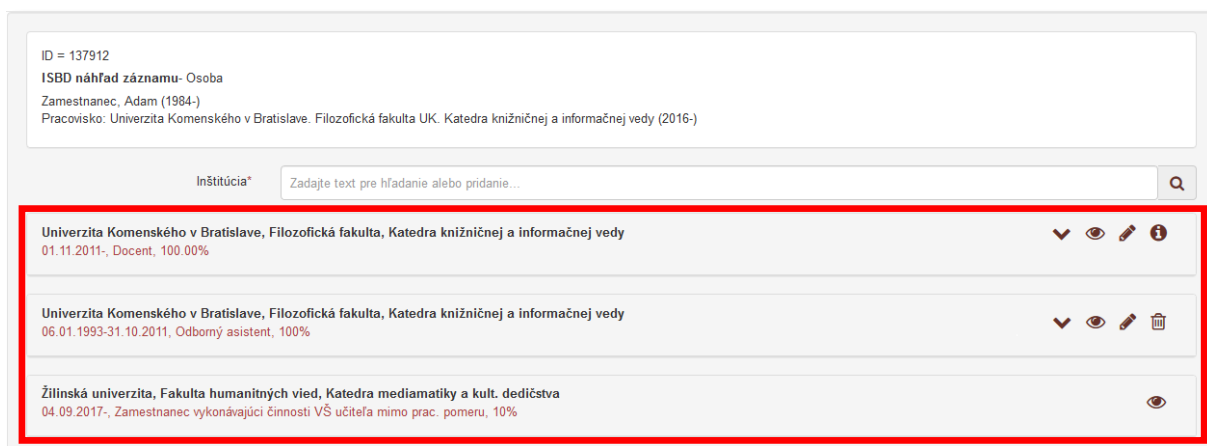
ID = 137912
**ISBD náhľad záznamu**- Osoba

Zamestnanec, Adam (1984-)
Pracovisko: Univerzita Komenského v Bratislave. Filozofická fakulta UK. Katedra knižničnej a informačnej vedy (2016-)

Inštitúcia*

Zadajte text pre hľadanie alebo pridanie...

**Univerzita Komenského v Bratislave, Filozofická fakulta, Katedra knižničnej a informačnej vedy**
01.11.2011-, Docent, 100.00%

**Univerzita Komenského v Bratislave, Filozofická fakulta, Katedra knižničnej a informačnej vedy**
06.01.1993-31.10.2011, Odborný asistent, 100%

**Žilinská univerzita, Fakulta humanitných vied, Katedra mediamatiky a kult. dedičstva**
04.09.2017-, Zamestnanec vykonávajúci činnosti VŠ učiteľa mimo prac. pomeru, 10%